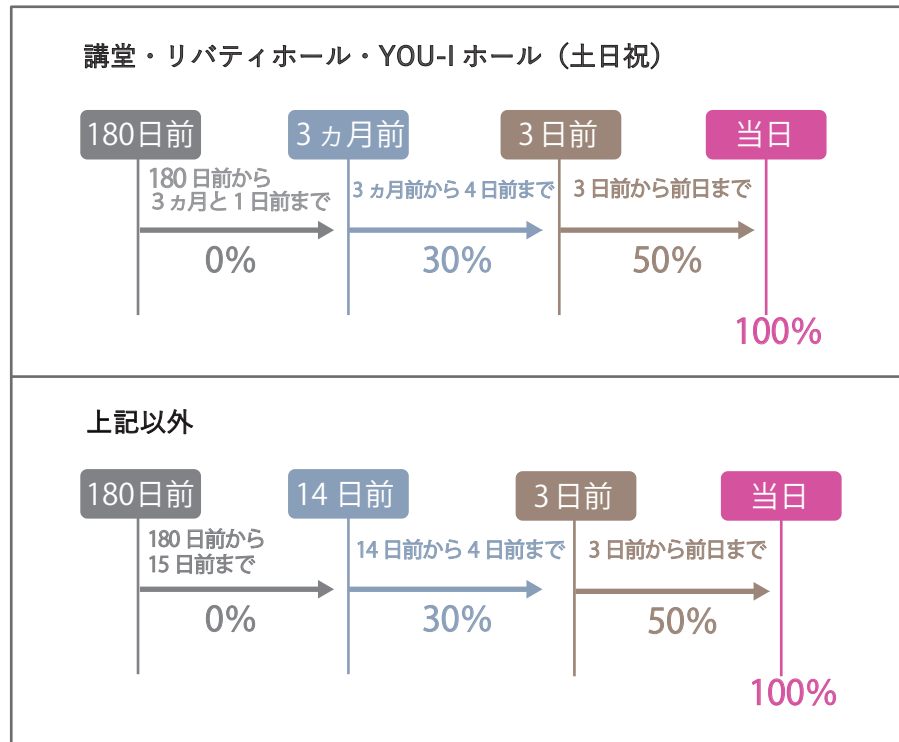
講堂・リバティホール・YOU-I ホール（土日祝）

180日前

3ヵ月前

3日前

当日

180 日前から 3ヵ月と 1 日前まで

0%

3ヵ月前から 4 日前まで

30%

3 日前から前日まで

50%

100%

上記以外

180日前

14 日前

3日前

当日

180 日前から 15 日前まで

0%

14 日前から 4 日前まで

30%

3 日前から前日まで

50%

100%